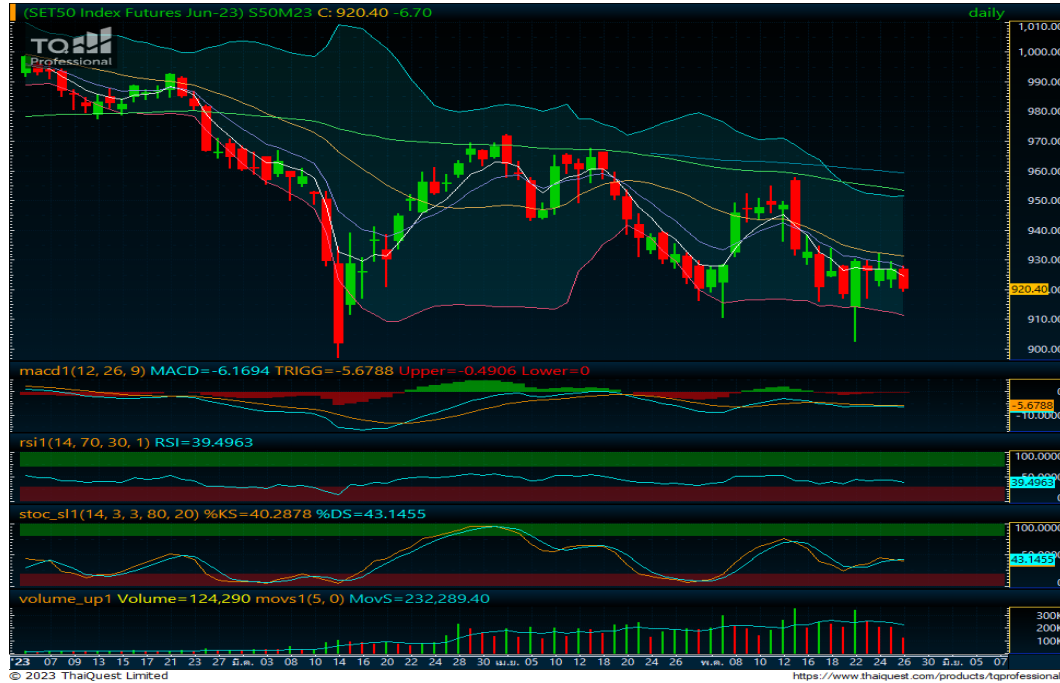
(SET50 Index Futures Jun-23) S50M23 C: 920.40 -6.70

daily

TQ Professional

1,010.00
1,000.00
990.00
980.00
970.00
960.00
950.00
940.00
930.00
920.40
910.00
900.00

macd1(12, 26, 9) MACD=-6.1694 TRIGG=-5.6788 Upper=-0.4906 Lower=0

-5.6788
-10.0000

rsi1(14, 70, 30, 1) RSI=39.4963

100.0000
39.4963

stoc_sl1(14, 3, 3, 80, 20) %KS=40.2878 %DS=43.1455

100.0000
43.1455

volume_up1 Volume=124,290 movs1(5, 0) MovS=232,289.40

300K
200K
100K

'23 07 09 11 13 15 17 21 23 27 มี.ค. 03 06 08 10 14 16 20 22 24 28 30 เม.ย. 05 10 12 18 20 24 26 พ.ค. 08 10 12 16 18 22 24 26 30 มิ.ย. 05 07

© 2023 ThaiQuest Limited

https://www.thaiquest.com/products/tqprofessional